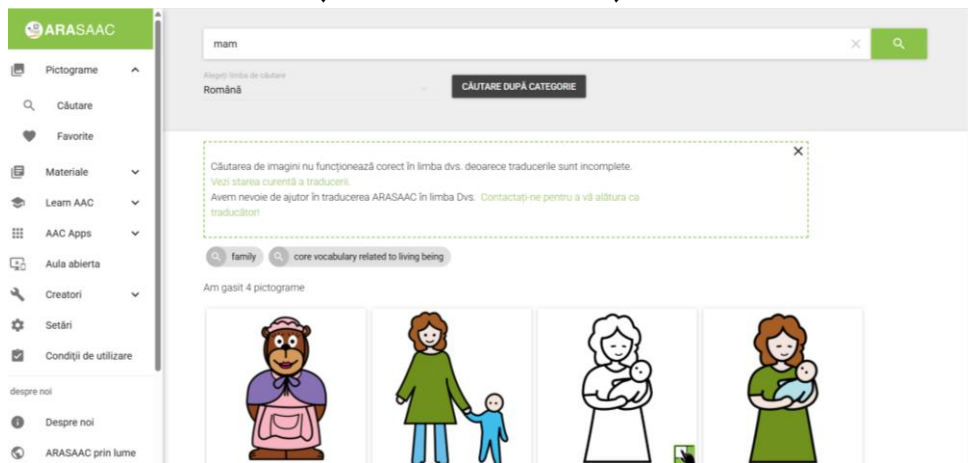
ARASAAC

Pictograme

Căutare

Favorite

Materiale

Learn AAC

AAC Apps

Aula abierta

Creatori

Setări

Condiții de utilizare

despre noi

Despre noi

ARASAAC prin lume

mam

Alegeți limba de căutare
Română

CĂUTARE DUPĂ CATEGORIE

Căutarea de imagini nu funcționează corect în limba dvs. deoarece traducerile sunt incomplete.
Vezi starea curentă a traducerii.
Avem nevoie de ajutor în traducerea ARASAAC în limba Dvs. Contactați-ne pentru a vă alătura ca traducător!

family

core vocabulary related to living being

Am gasit 4 pictograme